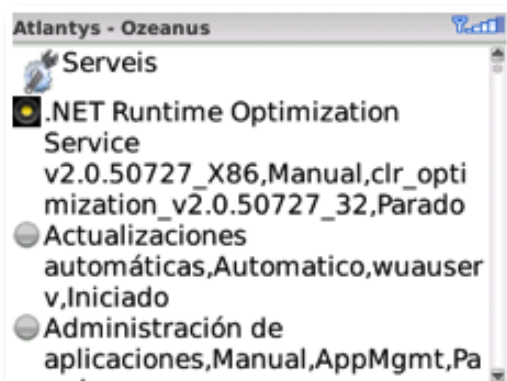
Atlantys - Ozeanus

Serveis

.NET Runtime Optimization Service v2.0.50727_X86,Manual,clr_optimization_v2.0.50727_32,Parado

Actualizaciones automáticas,Automatico,wuauserv,Iniciado

Administración de aplicaciones,Manual,AppMgmt,Pa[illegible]